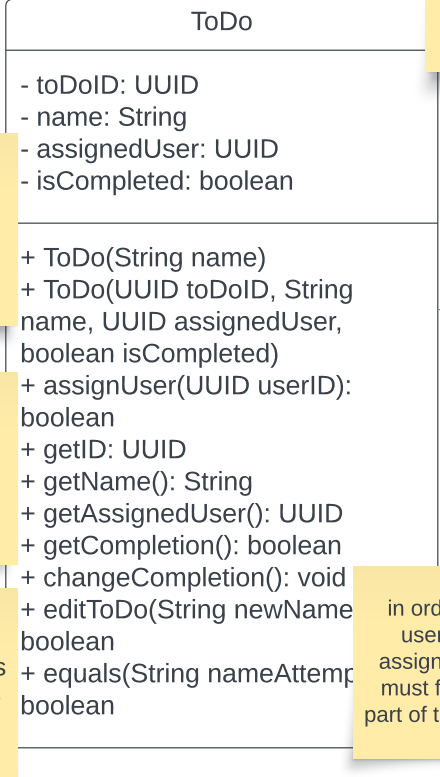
ToDo

- toDoID: UUID
- name: String
- assignedUser: UUID
- isCompleted: boolean

+ ToDo(String name)
+ ToDo(UUID toDoID, String name, UUID assignedUser, boolean isCompleted)
+ assignUser(UUID userID): boolean
+ getID: UUID
+ getName(): String
+ getAssignedUser(): UUID
+ getCompletion(): boolean
+ changeCompletion(): void
+ editToDo(String newName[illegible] boolean
+ equals(String nameAttemp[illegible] boolean

in ord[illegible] user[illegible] assign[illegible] must f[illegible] part of t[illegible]

s